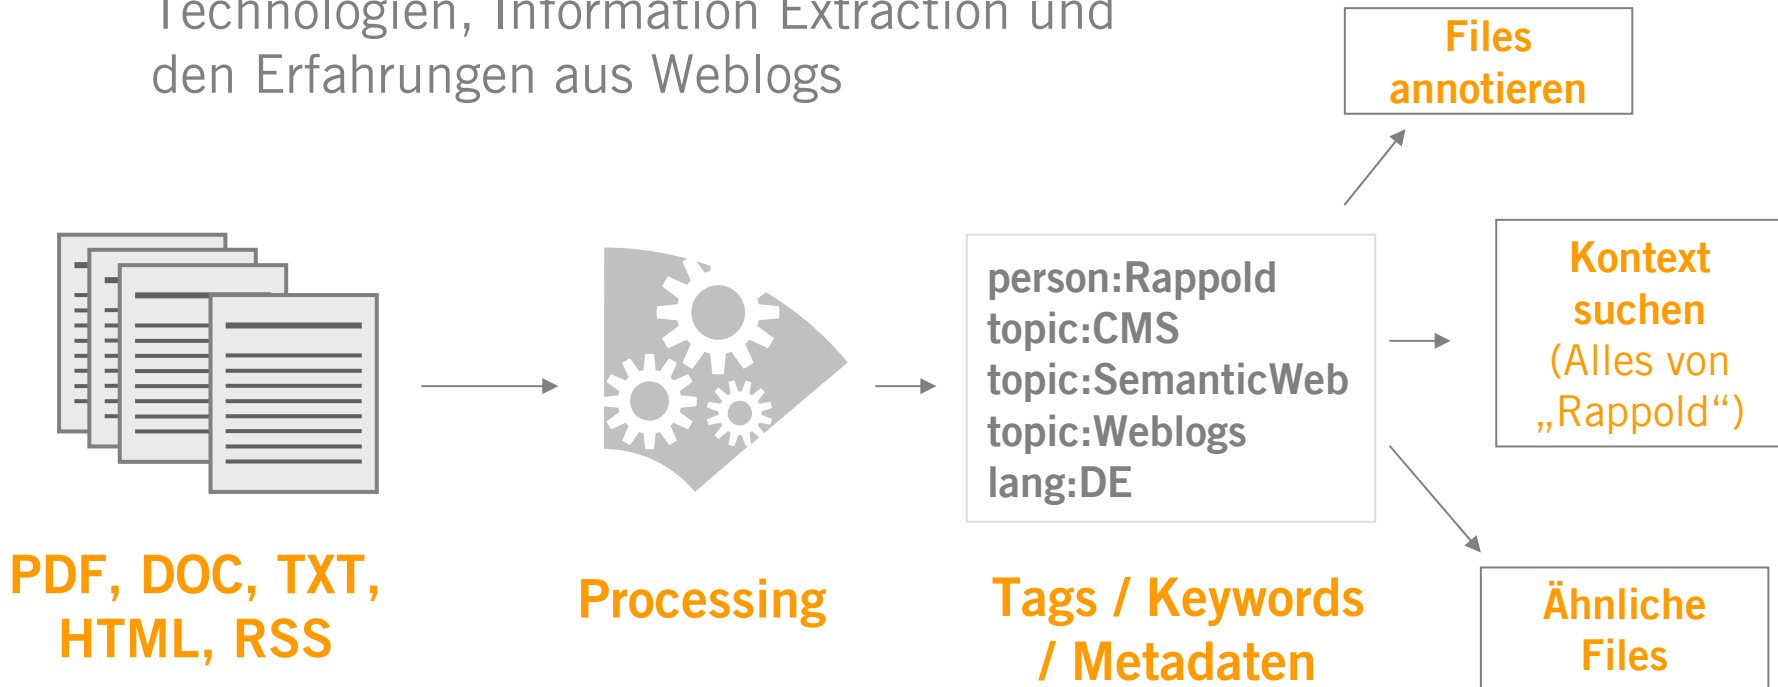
Technologien, Information Extraction und den Erfahrungen aus Weblogs

Files annotieren

person:Rappold
topic:CMS
topic:SemanticWeb
topic:Weblogs
lang:DE

Kontext suchen (Alles von „Rappold“)

PDF, DOC, TXT, HTML, RSS

Processing

Tags / Keywords / Metadaten

Ähnliche Files